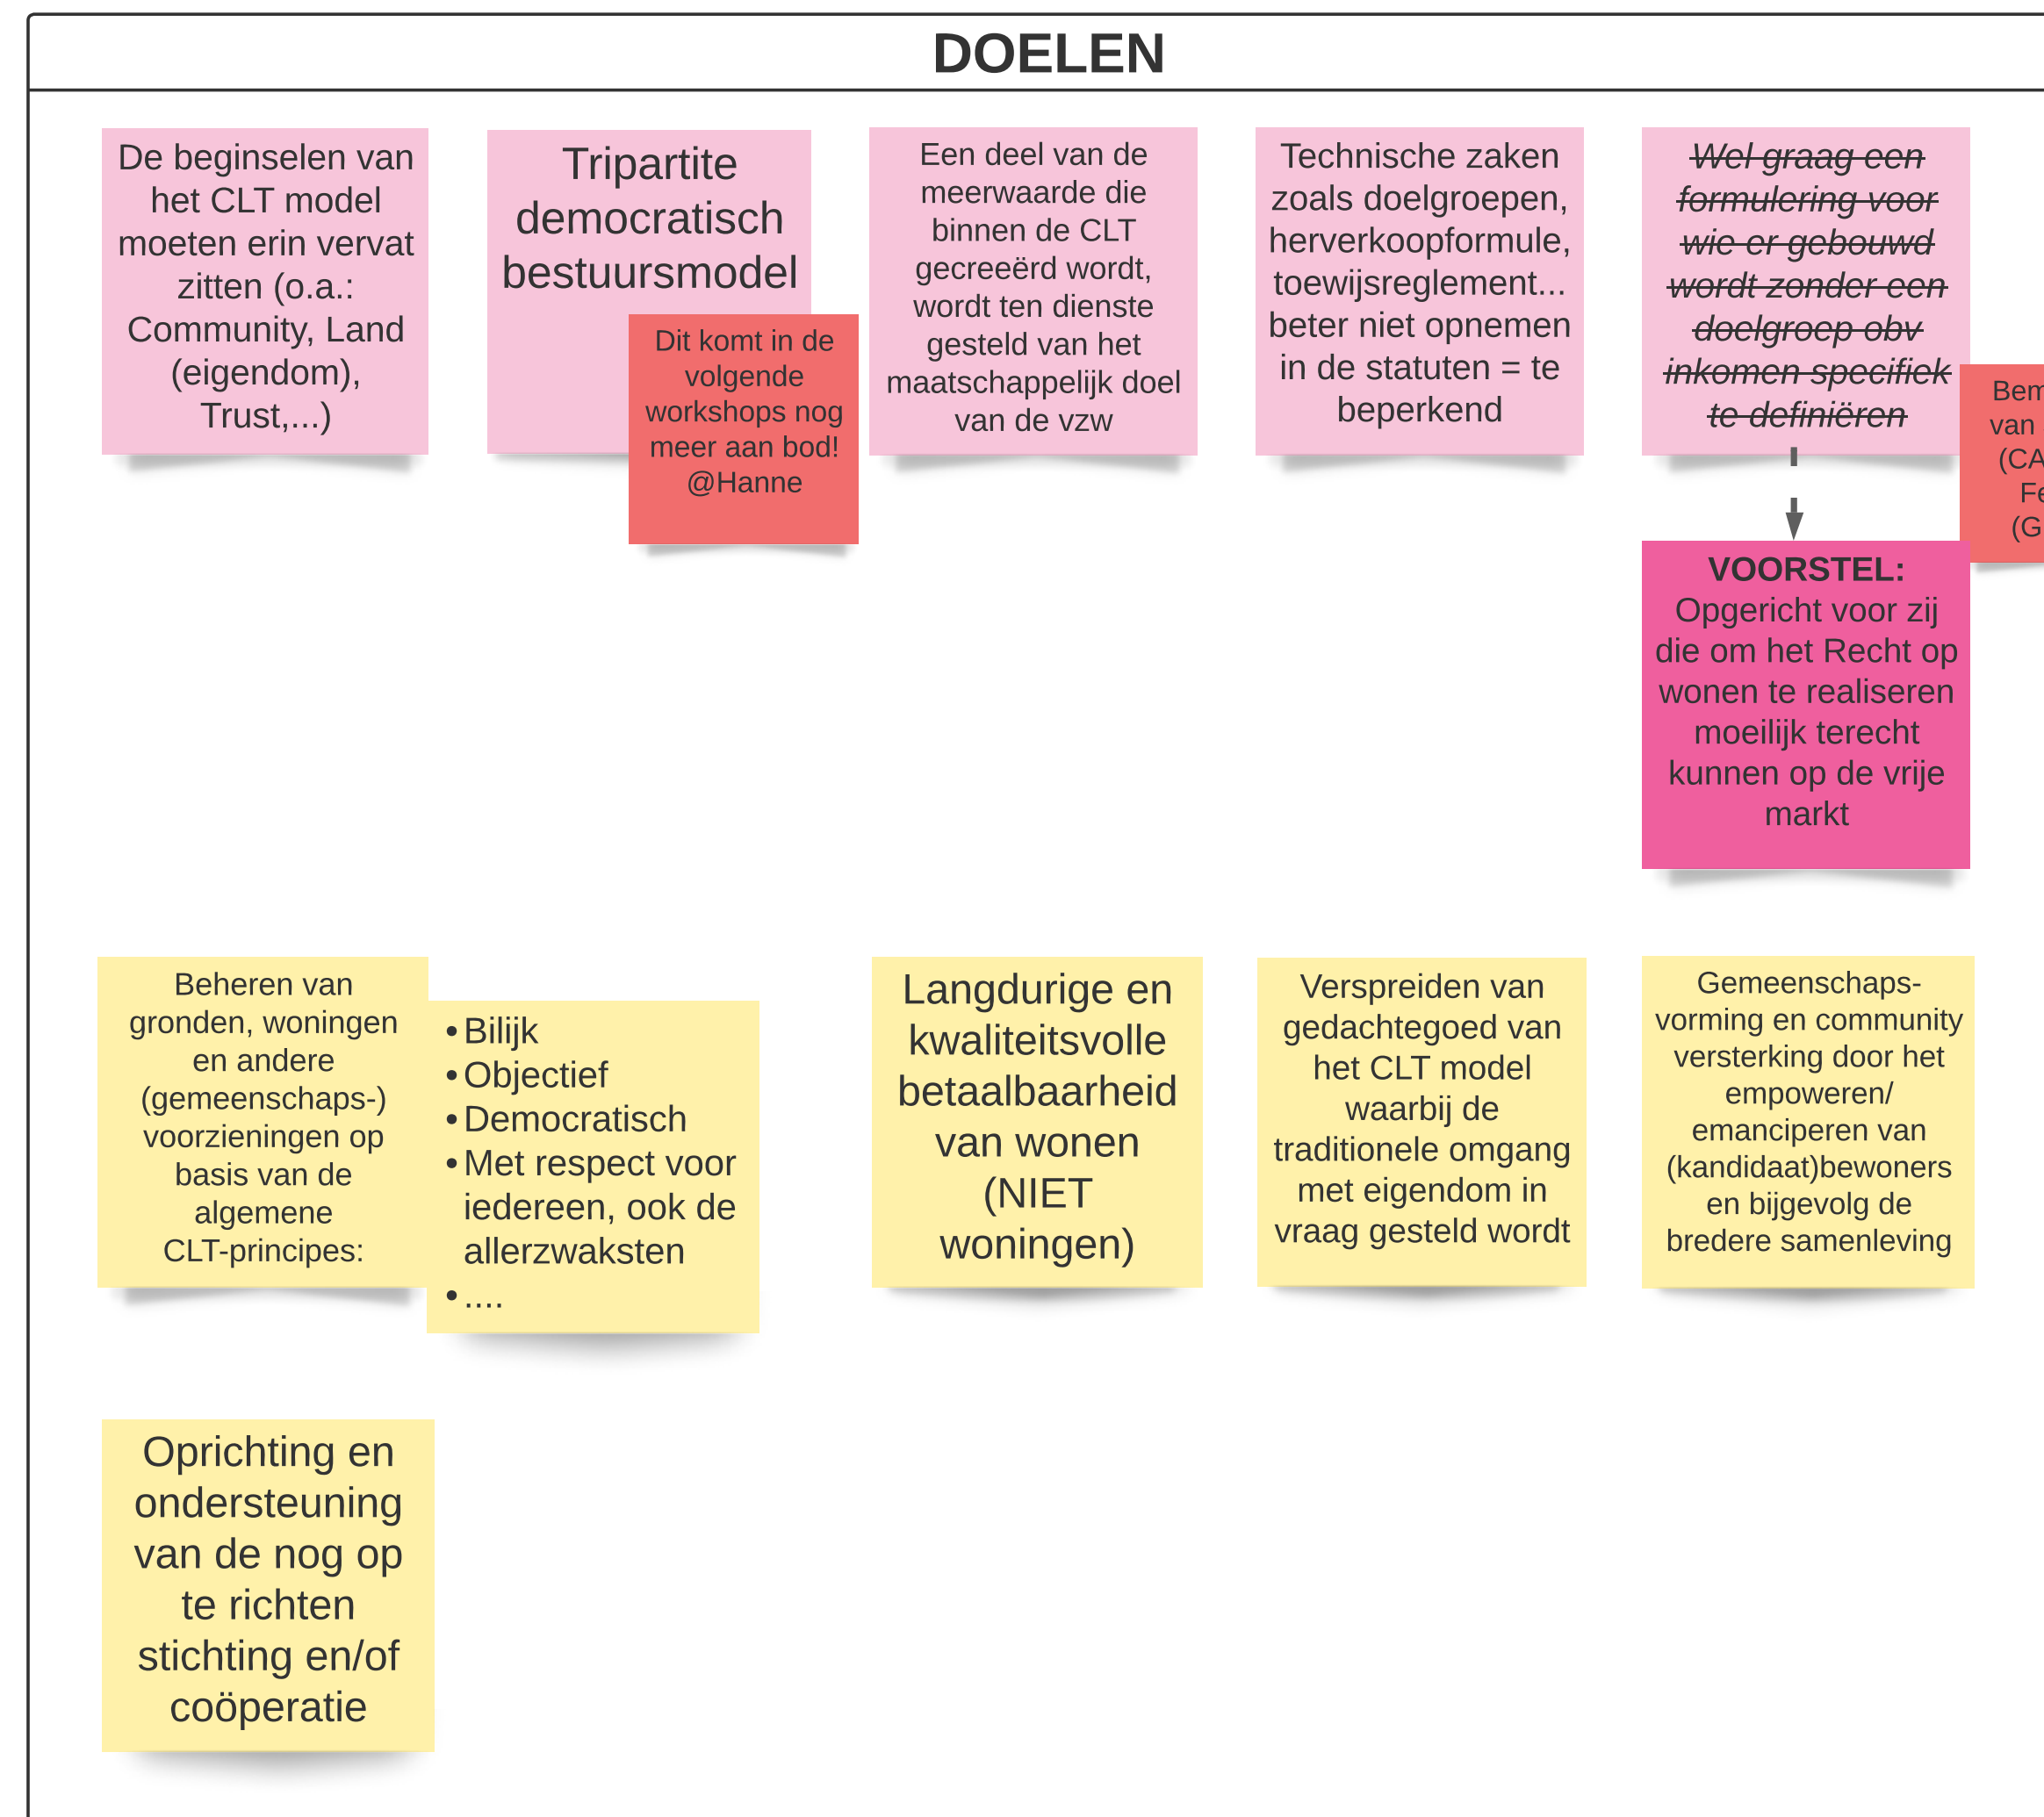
DOELEN

De beginselen van het CLT model moeten erin vervat zitten (o.a.: Community, Land (eigendom), Trust,...)

Tripartite democratisch bestuursmodel

Dit komt in de volgende workshops nog meer aan bod! @Hanne

Een deel van de meerwaarde die binnen de CLT gecreeërd wordt, wordt ten dienste gesteld van het maatschappelijk doel van de vzw

Technische zaken zoals doelgroepen, herverkoopformule, toewijsreglement... beter niet opnemen in de statuten = te beperkend

~~Wel graag een formulering voor wie er gebouwd wordt zonder een doelgroep obv inkomen specifiek te definiëren~~

Bem van (CA Fe (G

VOORSTEL: Opgericht voor zij die om het Recht op wonen te realiseren moeilijk terecht kunnen op de vrije markt

Beheren van gronden, woningen en andere (gemeenschaps-) voorzieningen op basis van de algemene CLT-principes:

- Bilijk
- Objectief
- Democratisch
- Met respect voor iedereen, ook de allerzwaksten
- ....

Langdurige en kwaliteitsvolle betaalbaarheid van wonen (NIET woningen)

Verspreiden van gedachtegoed van het CLT model waarbij de traditionele omgang met eigendom in vraag gesteld wordt

Gemeenschaps-vorming en community versterking door het empoweren/ emanciperen van (kandidaat)bewoners en bijgevolg de bredere samenleving

Oprichting en ondersteuning van de nog op te richten stichting en/of coöperatie